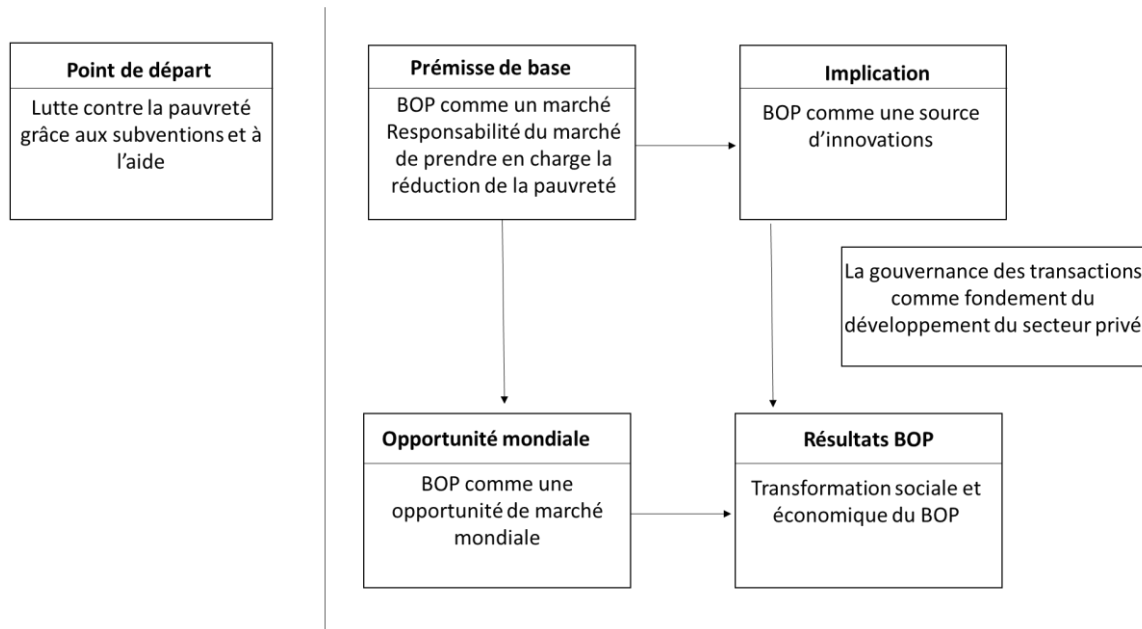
Point de départ

Lutte contre la pauvreté grâce aux subventions et à l'aide

Prémisse de base

BOP comme un marché
Responsabilité du marché de prendre en charge la réduction de la pauvreté

Implication

BOP comme une source d'innovations

La gouvernance des transactions comme fondement du développement du secteur privé

Opportunité mondiale

BOP comme une opportunité de marché mondiale

Résultats BOP

Transformation sociale et économique du BOP